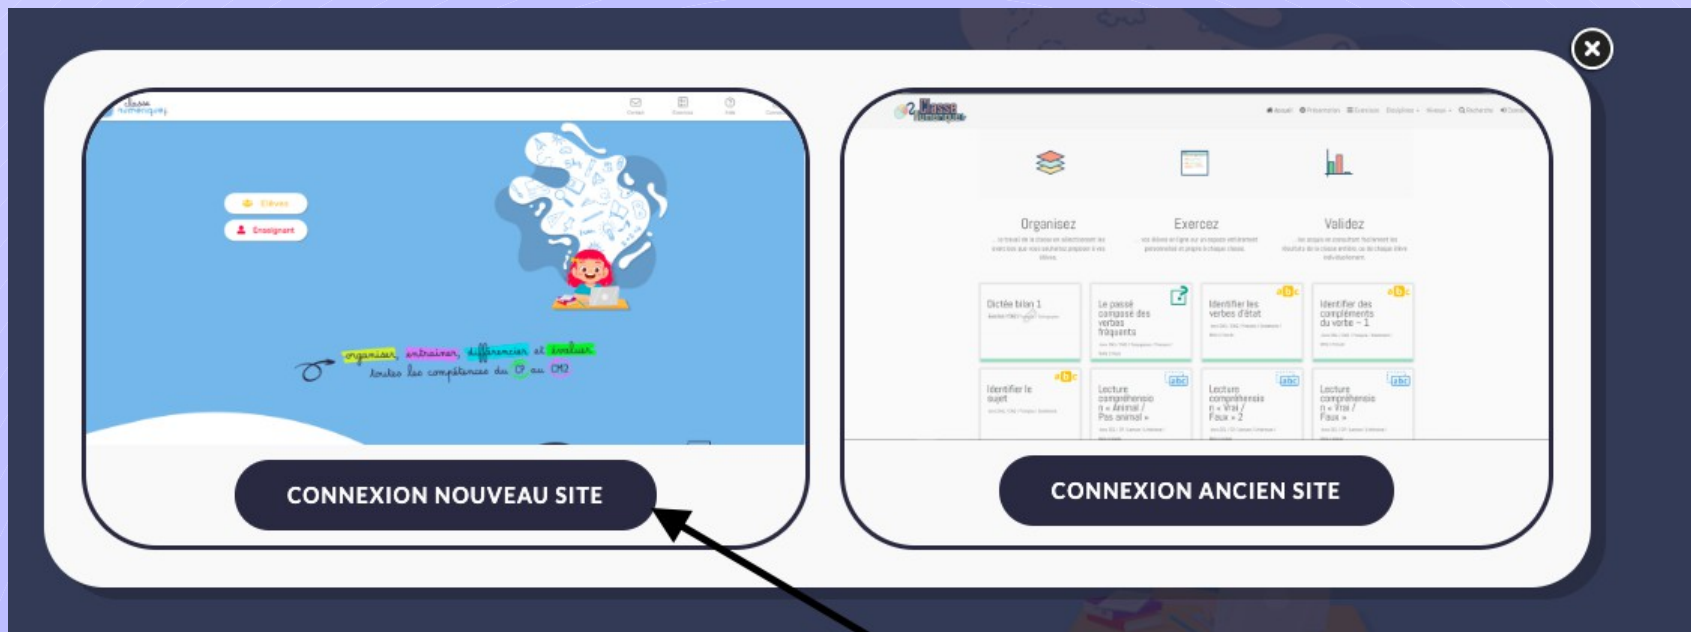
Classe numérique

Élèves

Enseignant

organiser, entraîner, différencier et évaluer toutes les compétences du CP au CM2

CONNEXION NOUVEAU SITE

Classe numérique

Organisez

Exercez

Validez

Dictée bilan 1

Le passé composé des verbes fréquents

Identifier les verbes d'état

Identifier des compléments du verbe – 1

Identifier le sujet

Lecture compréhension « Animal / Pas animal »

Lecture compréhension « Vrai / Faux » 2

Lecture compréhension « Vrai / Faux »

CONNEXION ANCIEN SITE